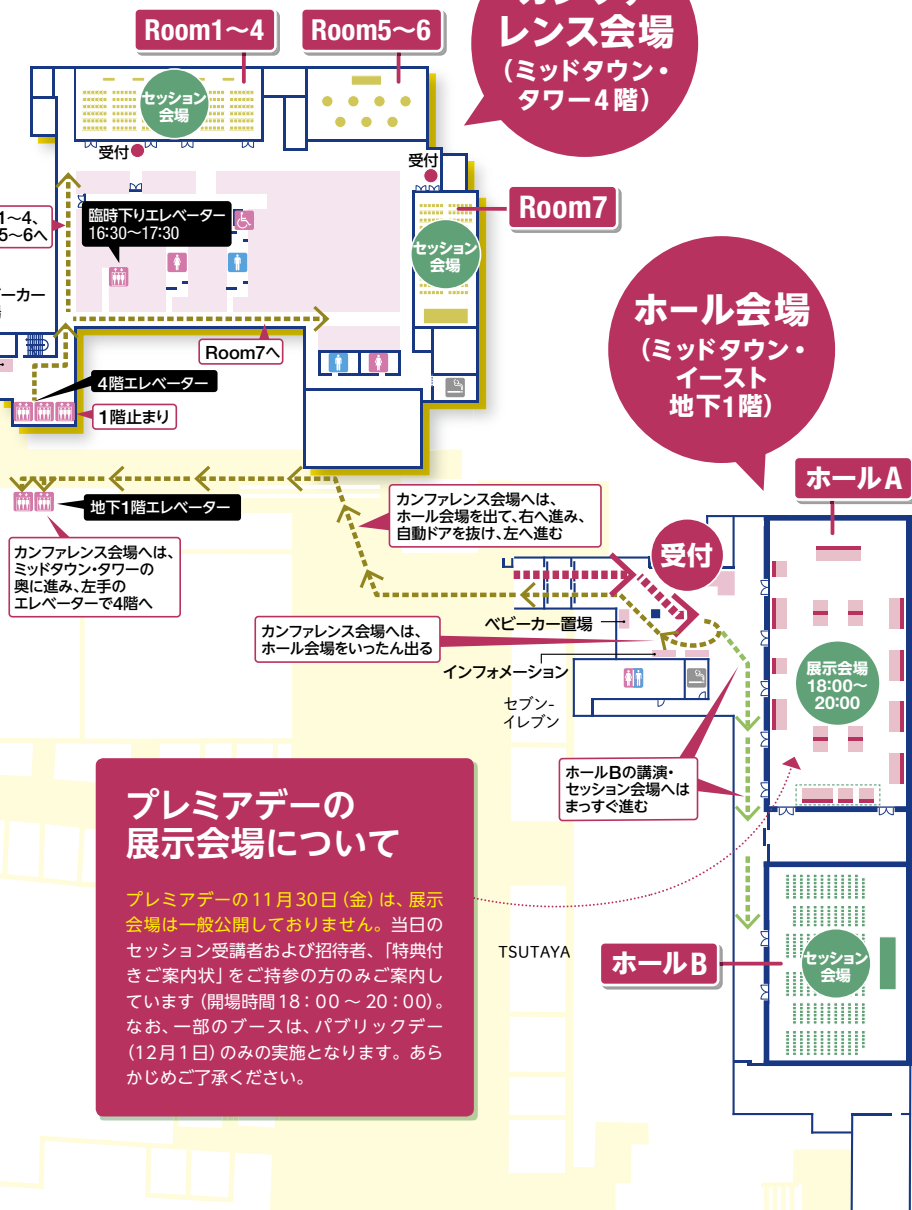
Room1〜4

Room5〜6

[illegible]レンス会場
(ミッドタウン・タワー4階)

セッション会場

受付

受付

Room7

セッション会場

1〜4、5〜6へ

臨時下りエレベーター
16:30〜17:30

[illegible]ーカー

Room7へ

4階エレベーター

1階止まり

ホール会場
(ミッドタウン・イースト地下1階)

ホールA

地下1階エレベーター

カンファレンス会場へは、ホール会場を出て、右へ進み、自動ドアを抜け、左へ進む

受付

カンファレンス会場へは、ミッドタウン・タワーの奥に進み、左手のエレベーターで4階へ

ベビーカー置場

カンファレンス会場へは、ホール会場をいったん出る

インフォメーション

セブン-イレブン

展示会場
18:00〜20:00

ホールBの講演・セッション会場へはまっすぐ進む

プレミアデーの
展示会場について

プレミアデーの11月30日(金)は、展示会場は一般公開しておりません。当日のセッション受講者および招待者、「特典付きご案内状」をご持参の方のみご案内しています(開場時間18:00〜20:00)。なお、一部のブースは、パブリックデー(12月1日)のみの実施となります。あらかじめご了承ください。

TSUTAYA

ホールB

セッション会場